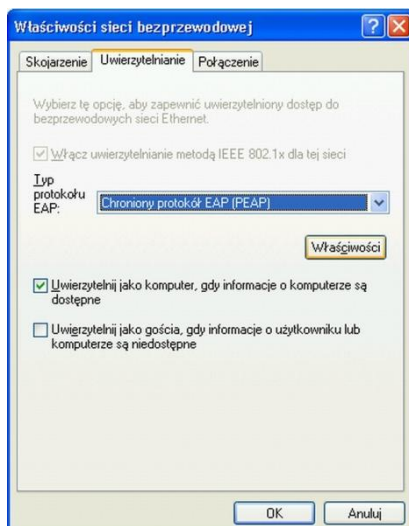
Właściwości sieci bezprzewodowej

Skojarzenie | Uwierzytelnianie | Połączenie

Wybierz tę opcję, aby zapewnić uwierzytelniony dostęp do bezprzewodowych sieci Ethernet.

Włącz uwierzytelnianie metodą IEEE 802.1x dla tej sieci

Typ protokołu EAP: Chroniony protokół EAP (PEAP)

Właściwości

Uwierzytelnij jako komputer, gdy informacje o komputerze są dostępne

Uwierzytelnij jako gościa, gdy informacje o użytkowniku lub komputerze są niedostępne

OK | Anuluj